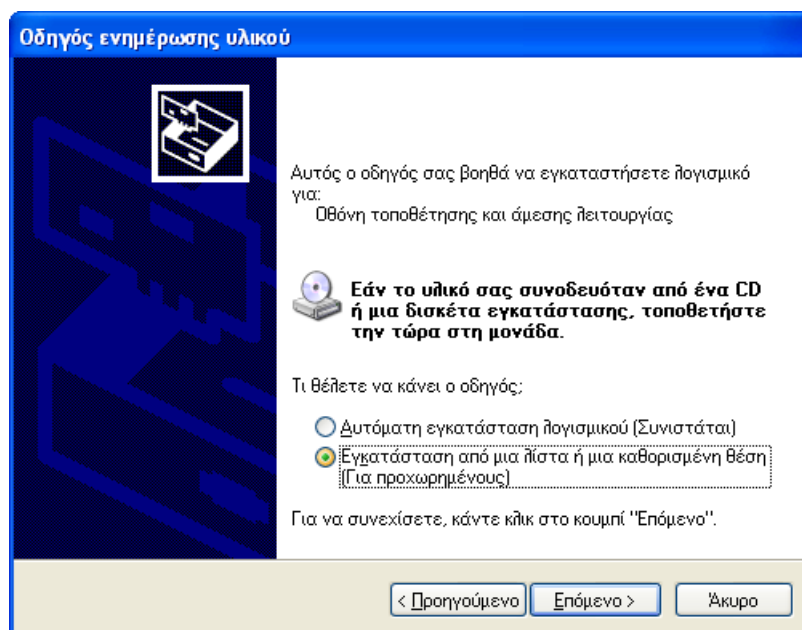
Οδηγός ενημέρωσης υλικού

Αυτός ο οδηγός σας βοηθά να εγκαταστήσετε λογισμικό για:
Οθόνη τοποθέτησης και άμεσης λειτουργίας

Εάν το υλικό σας συνοδευόταν από ένα CD ή μια δισκέτα εγκατάστασης, τοποθετήστε την τώρα στη μονάδα.

Τι θέλετε να κάνει ο οδηγός;

Αυτόματη εγκατάσταση λογισμικού (Συνιστάται)
Εγκατάσταση από μια λίστα ή μια καθορισμένη θέση (Για προχωρημένους)

Για να συνεχίσετε, κάντε κλικ στο κουμπί "Επόμενο".

< Προηγούμενο | Επόμενο > | Άκυρο